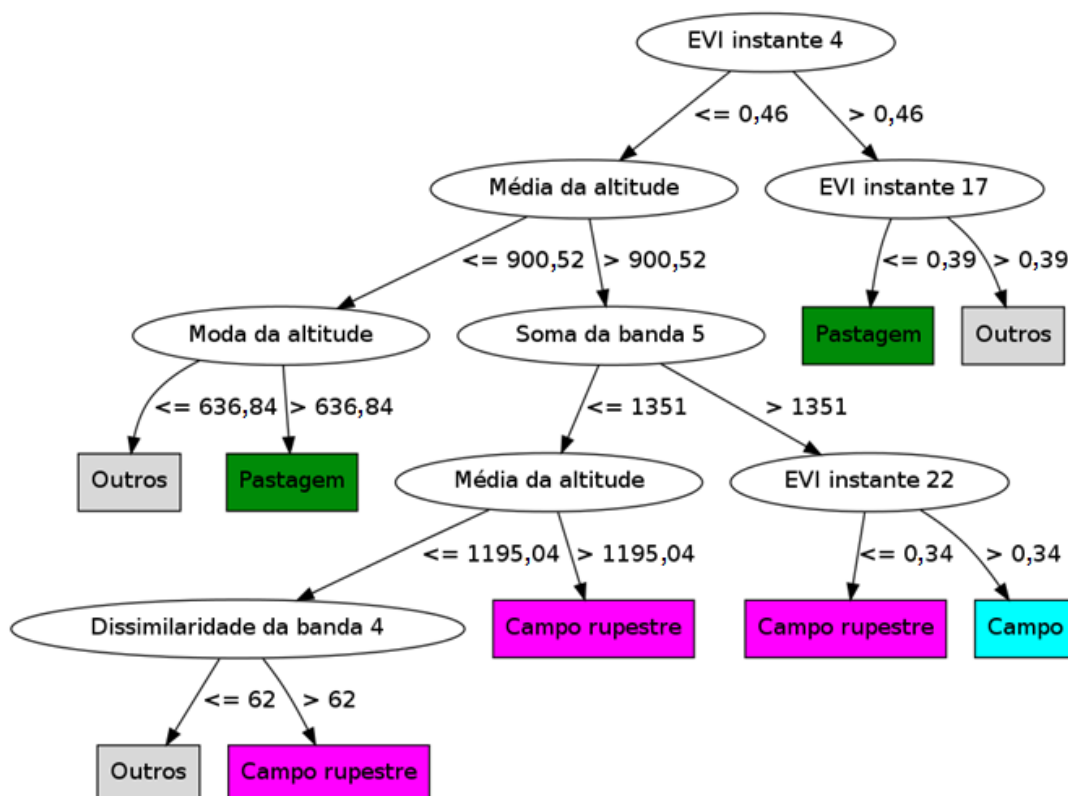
EVI instante 4

<= 0,46

> 0,46

Média da altitude

EVI instante 17

<= 900,52

> 900,52

<= 0,39

> 0,39

Moda da altitude

Soma da banda 5

Pastagem

Outros

<= 636,84

> 636,84

<= 1351

> 1351

Outros

Pastagem

Média da altitude

EVI instante 22

<= 1195,04

> 1195,04

<= 0,34

> 0,34

Dissimilaridade da banda 4

Campo rupestre

Campo rupestre

Campo

<= 62

> 62

Outros

Campo rupestre